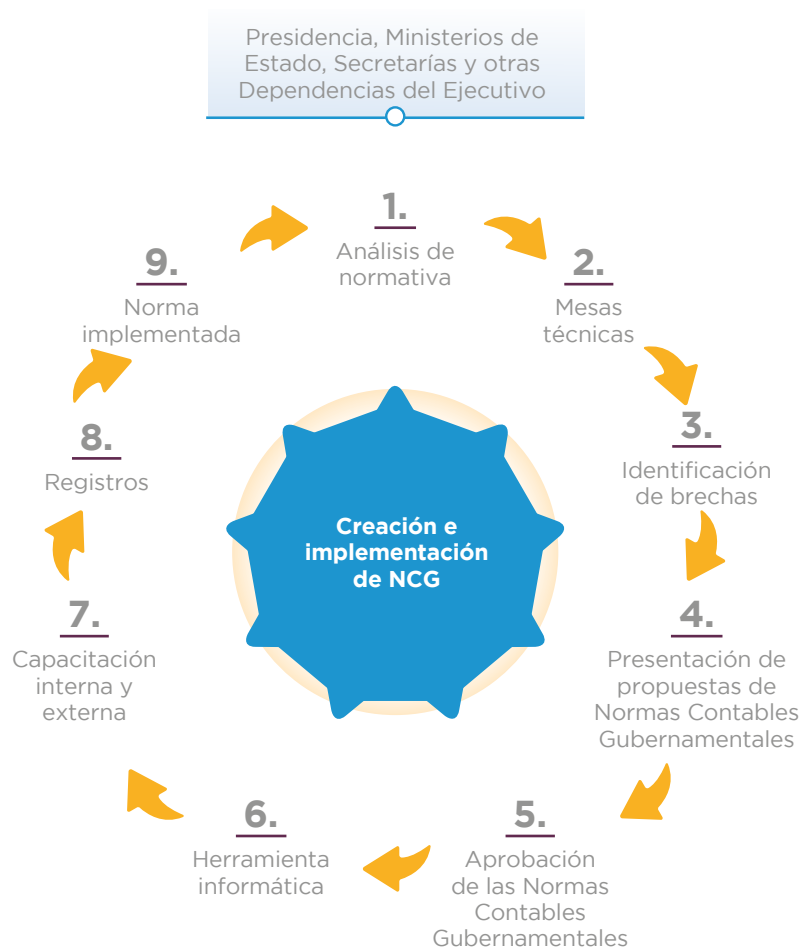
Presidencia, Ministerios de Estado, Secretarías y otras Dependencias del Ejecutivo

1.
Análisis de normativa

2.
Mesas técnicas

3.
Identificación de brechas

4.
Presentación de propuestas de Normas Contables Gubernamentales

5.
Aprobación de las Normas Contables Gubernamentales

6.
Herramienta informática

7.
Capacitación interna y externa

8.
Registros

9.
Norma implementada

Creación e implementación de NCG